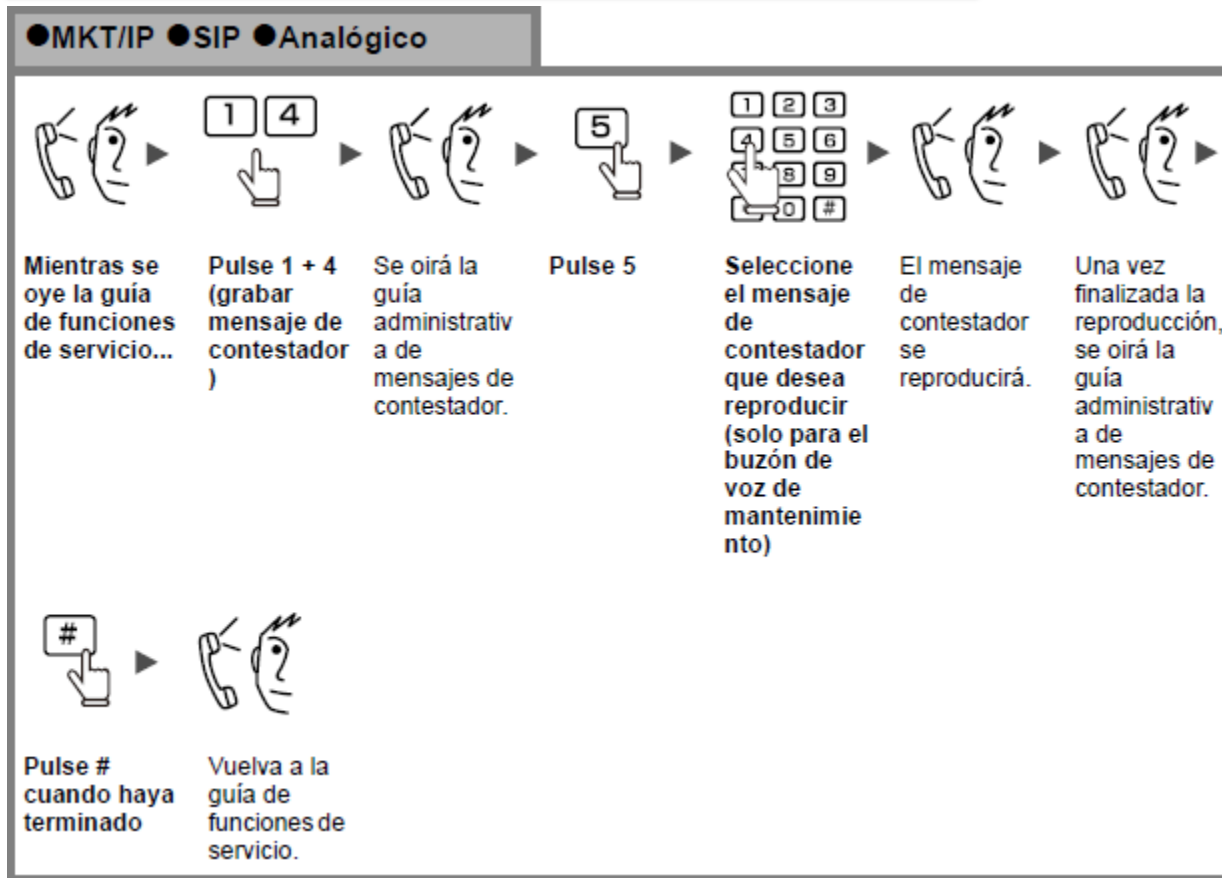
●MKT/IP ●SIP ●Analógico

1 4

5

1 2 3
4 5 6
8 9
0 #

Mientras se oye la guía de funciones de servicio...

Pulse 1 + 4 (grabar mensaje de contestador )

Se oirá la guía administrativ a de mensajes de contestador.

Pulse 5

Seleccione el mensaje de contestador que desea reproducir (solo para el buzón de voz de mantenimie nto)

El mensaje de contestador se reproducirá.

Una vez finalizada la reproducción, se oirá la guía administrativ a de mensajes de contestador.

#

Pulse # cuando haya terminado

Vuelva a la guía de funciones de servicio.